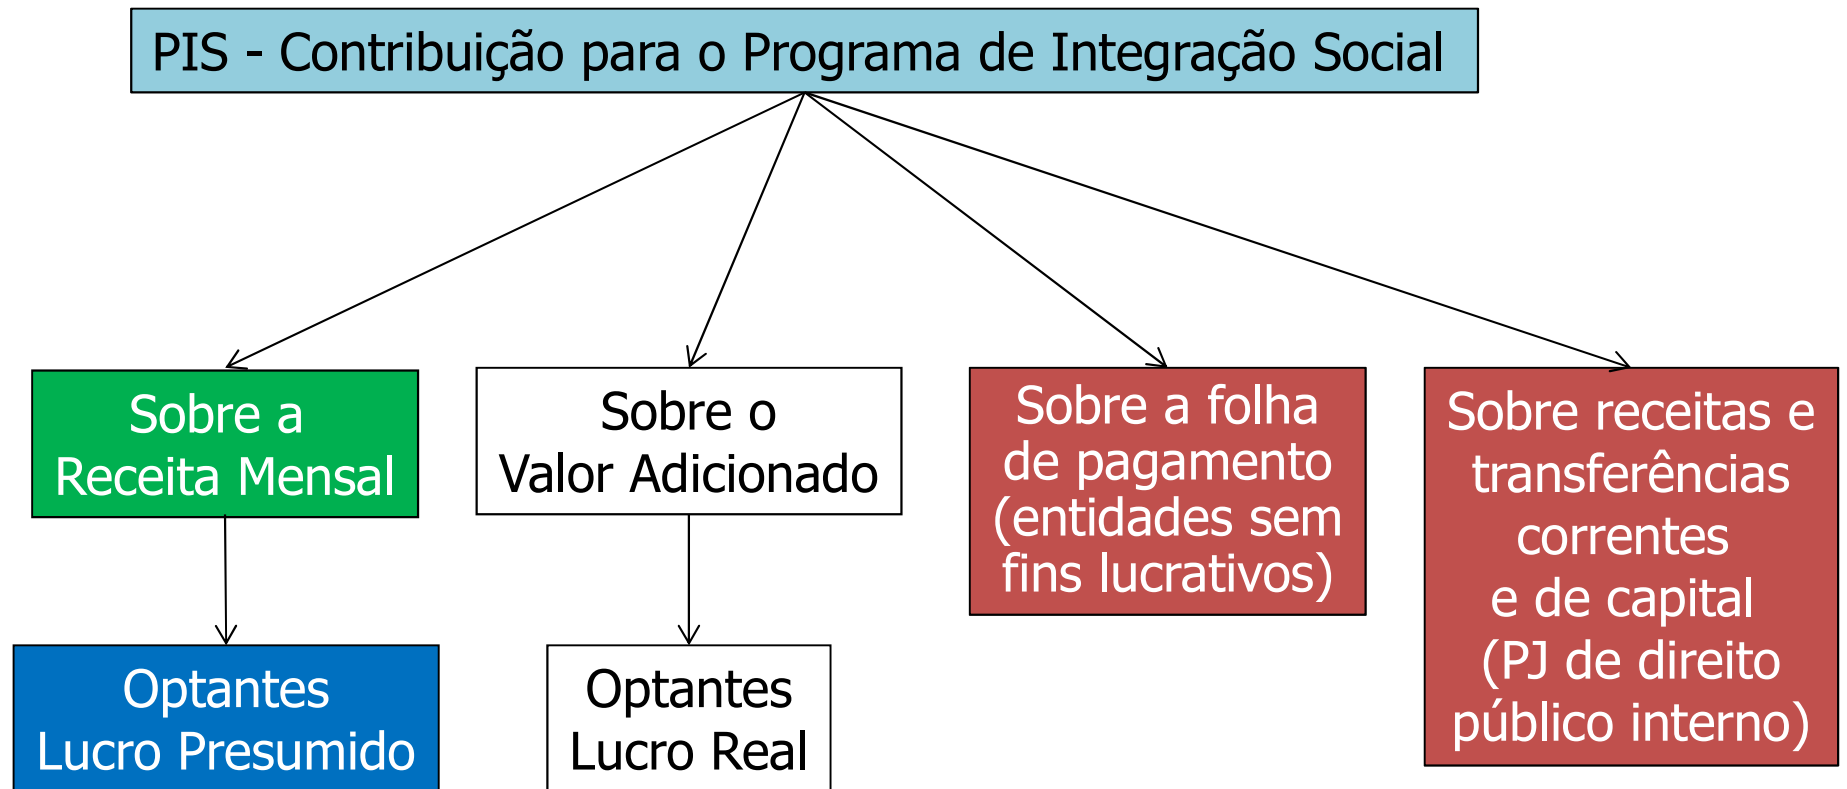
PIS - Contribuição para o Programa de Integração Social

Sobre a Receita Mensal

Sobre o Valor Adicionado

Sobre a folha de pagamento (entidades sem fins lucrativos)

Sobre receitas e transferências correntes e de capital (PJ de direito público interno)

Optantes Lucro Presumido

Optantes Lucro Real